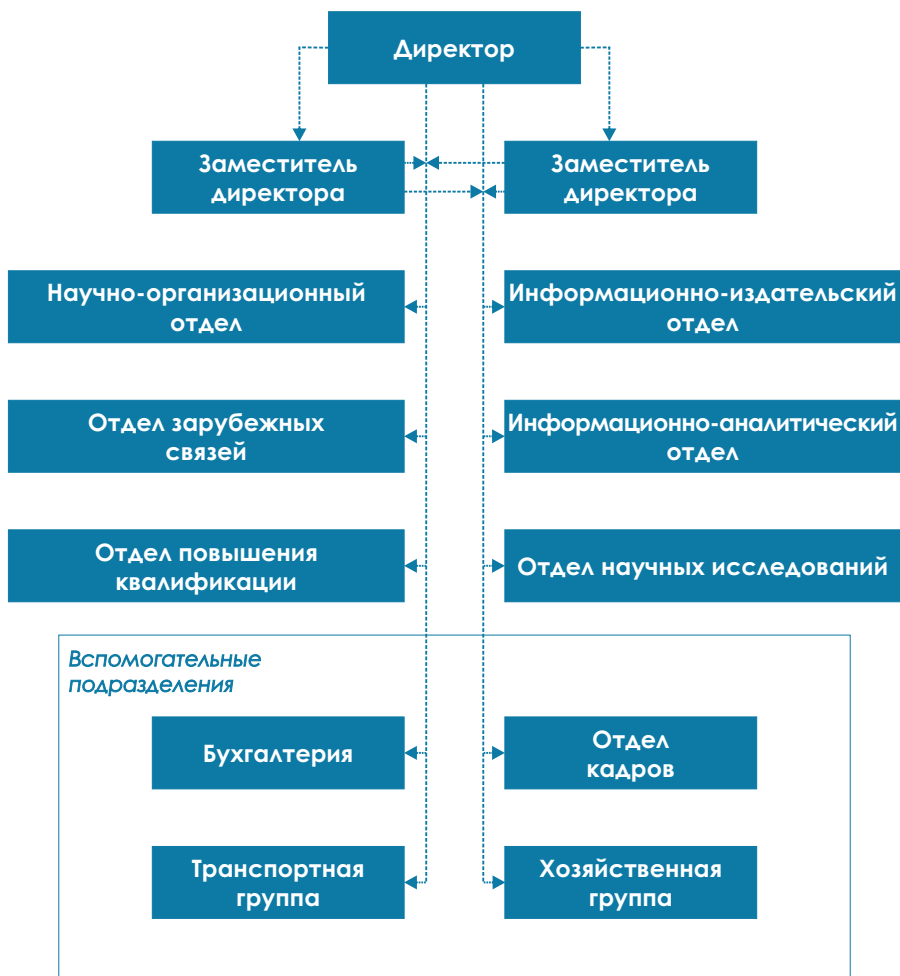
Директор

Заместитель директора

Заместитель директора

Научно-организационный отдел

Информационно-издательский отдел

Отдел зарубежных связей

Информационно-аналитический отдел

Отдел повышения квалификации

Отдел научных исследований

Вспомогательные подразделения

Бухгалтерия

Отдел кадров

Транспортная группа

Хозяйственная группа